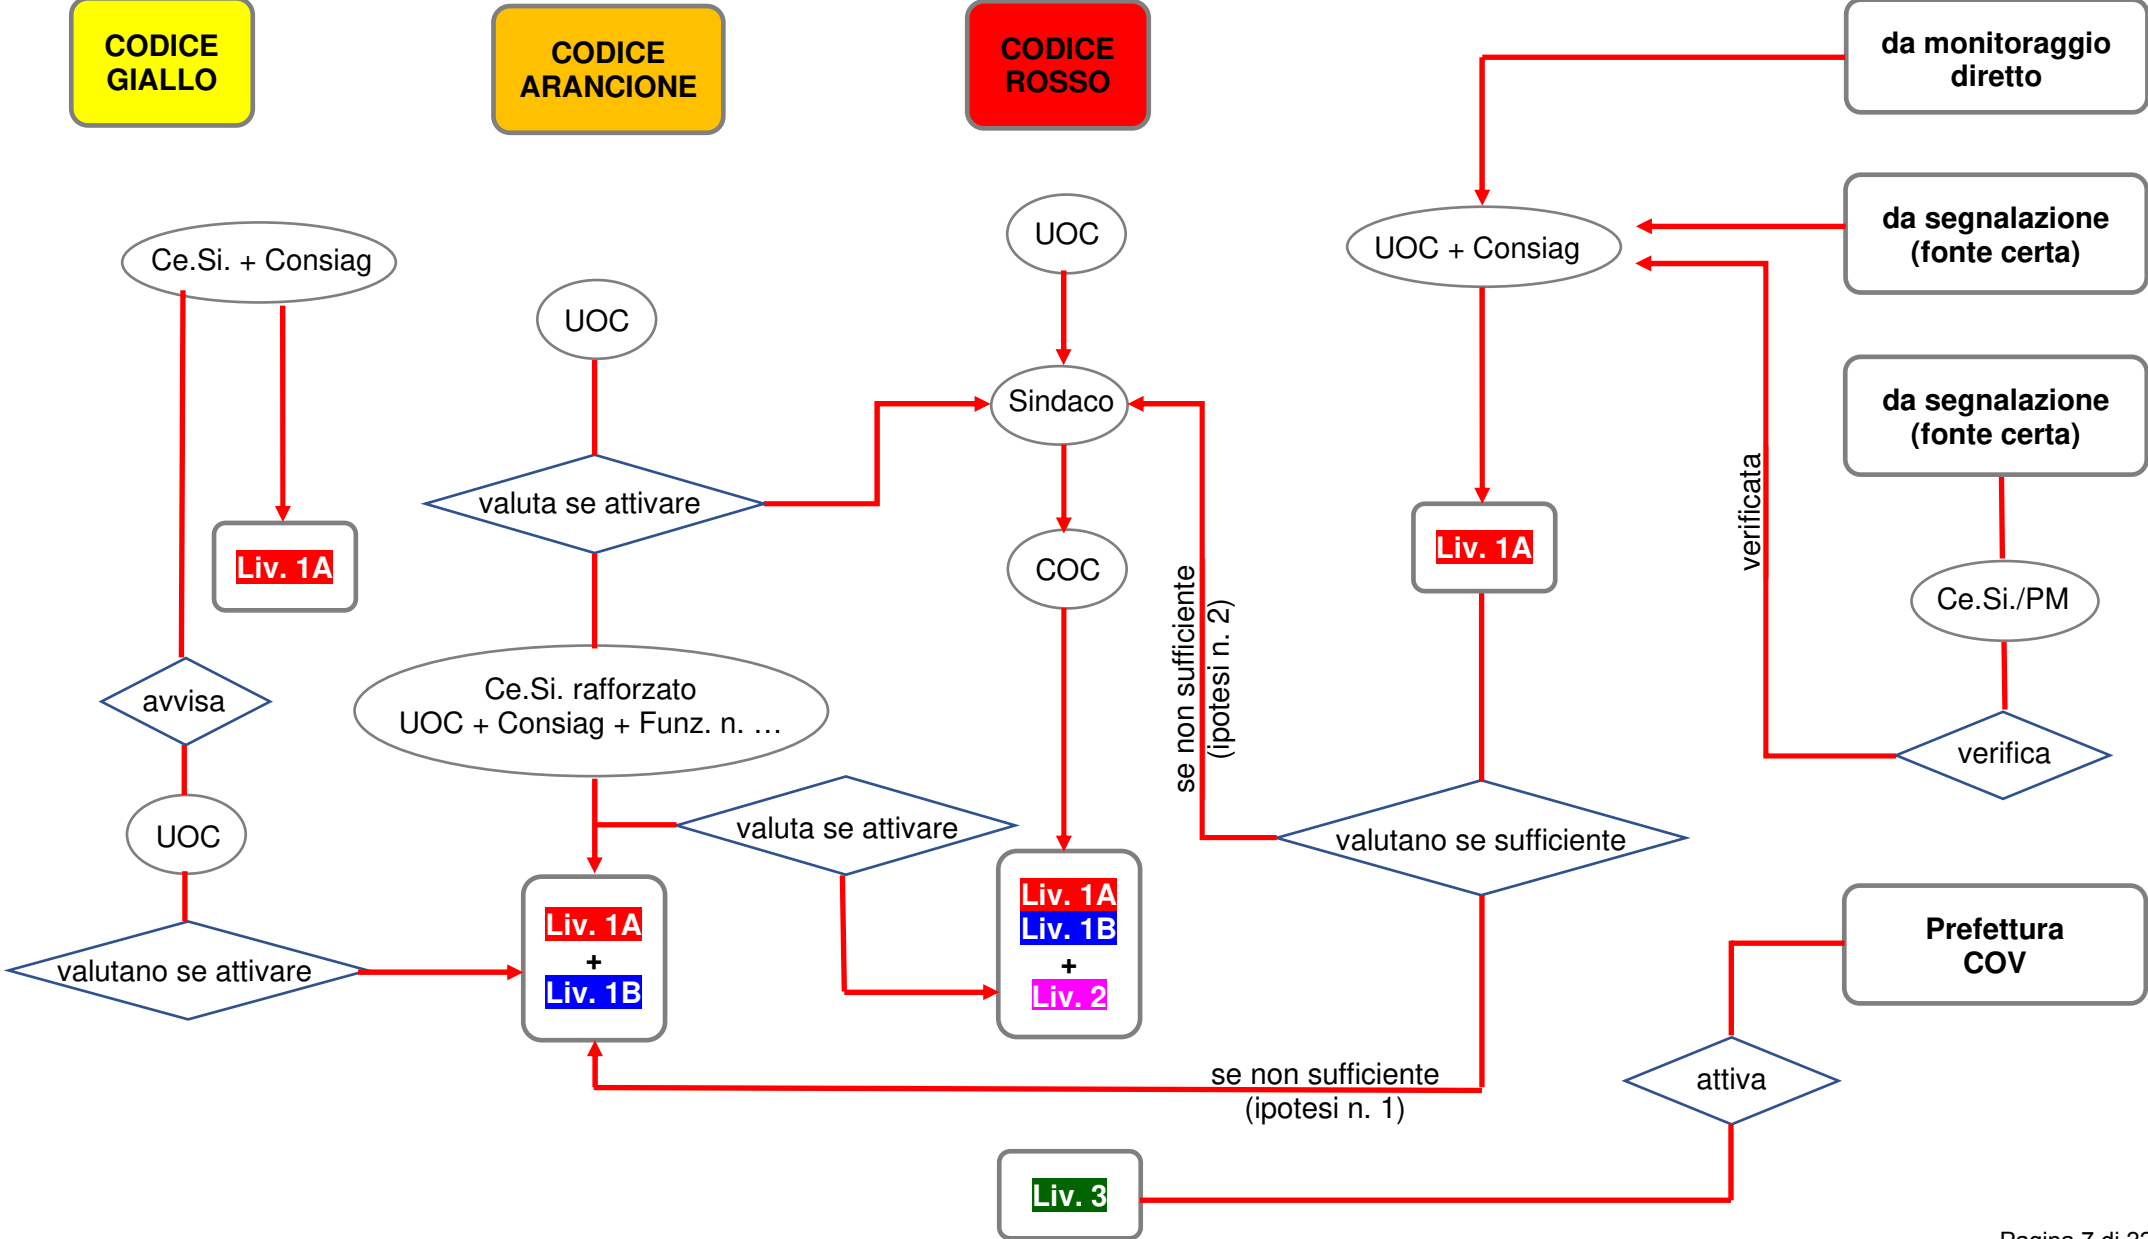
CODICE GIALLO

CODICE ARANCIONE

CODICE ROSSO

da monitoraggio diretto

da segnalazione (fonte certa)

da segnalazione (fonte certa)

Ce.Si. + Consiag

Liv. 1A

avvisa

UOC

valutano se attivare

UOC

valuta se attivare

Ce.Si. rafforzato
UOC + Consiag + Funz. n. …

valuta se attivare

Liv. 1A
+
Liv. 1B

UOC

Sindaco

COC

Liv. 1A
Liv. 1B
+
Liv. 2

se non sufficiente
(ipotesi n. 2)

UOC + Consiag

Liv. 1A

valutano se sufficiente

se non sufficiente
(ipotesi n. 1)

verificata

Ce.Si./PM

verifica

Prefettura
COV

attiva

Liv. 3

Pagina 7 di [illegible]